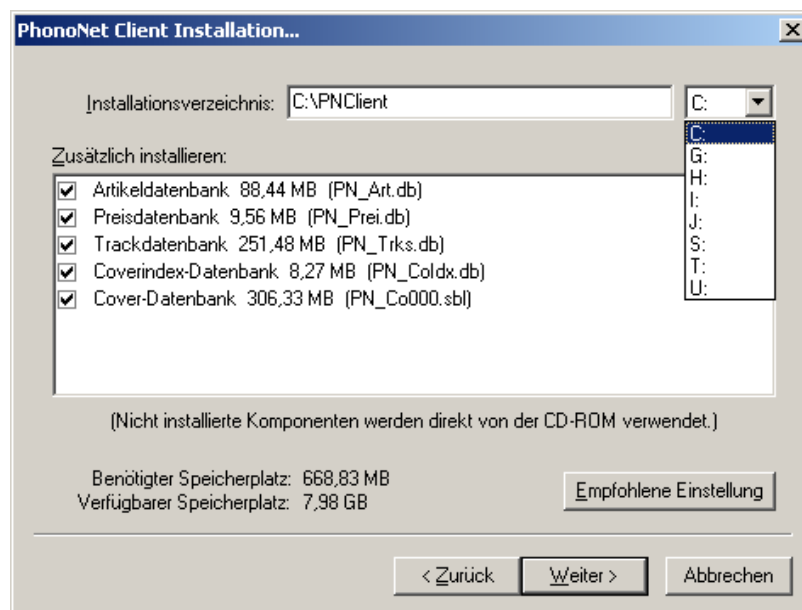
PhonoNet Client Installation...

Installationsverzeichnis: C:\PNClient

C:

C:
G:
H:
I:
J:
S:
T:
U:

Zusätzlich installieren:

Artikeldatenbank 88,44 MB (PN_Art.db)
Preisdatenbank 9,56 MB (PN_Prei.db)
Trackdatenbank 251,48 MB (PN_Trks.db)
Coverindex-Datenbank 8,27 MB (PN_CoIdx.db)
Cover-Datenbank 306,33 MB (PN_Co000.sbl)

(Nicht installierte Komponenten werden direkt von der CD-ROM verwendet.)

Benötigter Speicherplatz: 668,83 MB
Verfügbarer Speicherplatz: 7,98 GB

Empfohlene Einstellung

< Zurück

Weiter >

Abbrechen